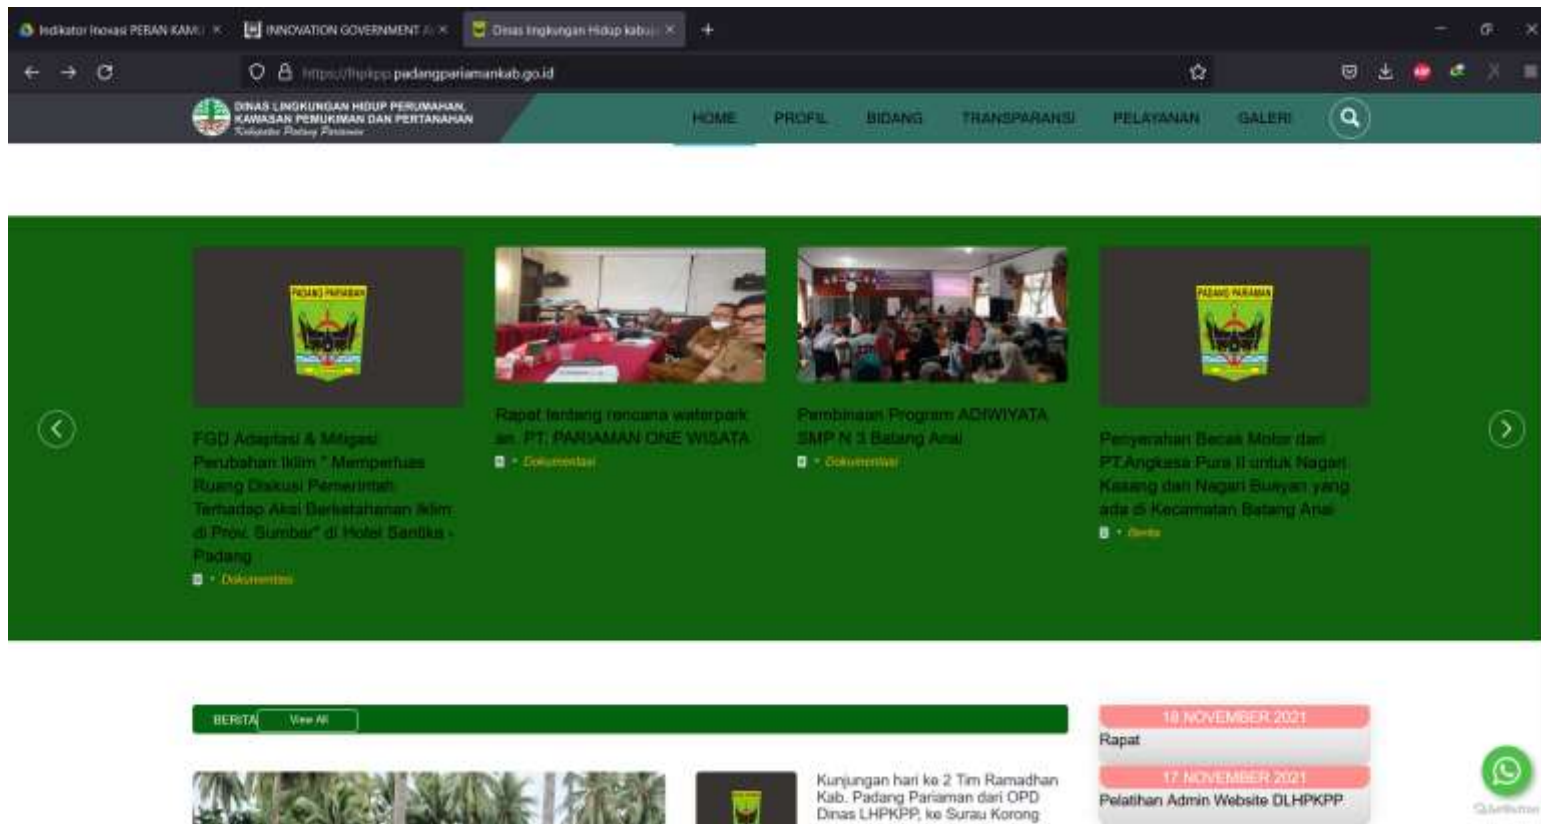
Indikator Inovasi PERAN KAMU ×
INNOVATION GOVERNMENT ×
Dinas lingkungan Hidup kabu ×
+

https://lhpkpp.padangpariamankab.go.id

DINAS LINGKUNGAN HIDUP PERUMAHAN, KAWASAN PEMUKIMAN DAN PERTANAHAN
Kabupaten Padang Pariaman

HOME PROFIL BIDANG TRANSPARANSI PELAYANAN GALERI

PADANG PARIAMAN

FGD Adaptasi & Mitigasi Perubahan Iklim " Memperluas Ruang Diskusi Pemerintah Terhadap Aksi Berketahanan Iklim di Prov. Sumbar" di Hotel Santika - Padang
Dokumentasi

Rapat tentang rencana waterpark an. PT. PARIAMAN ONE WISATA
Dokumentasi

Pembinaan Program ADIWIYATA SMP N 3 Batang Anai
Dokumentasi

PADANG PARIAMAN

Penyerahan Becak Motor dari PT.Angkasa Pura II untuk Nagari Kasang dan Nagari Buayan yang ada di Kecamatan Batang Anai
Berita

BERITA View All

Kunjungan hari ke 2 Tim Ramadhan Kab. Padang Pariaman dari OPD Dinas LHPKPP, ke Surau Korong

18 NOVEMBER 2021
Rapat

17 NOVEMBER 2021
Pelatihan Admin Website DLHPKPP

GetButton